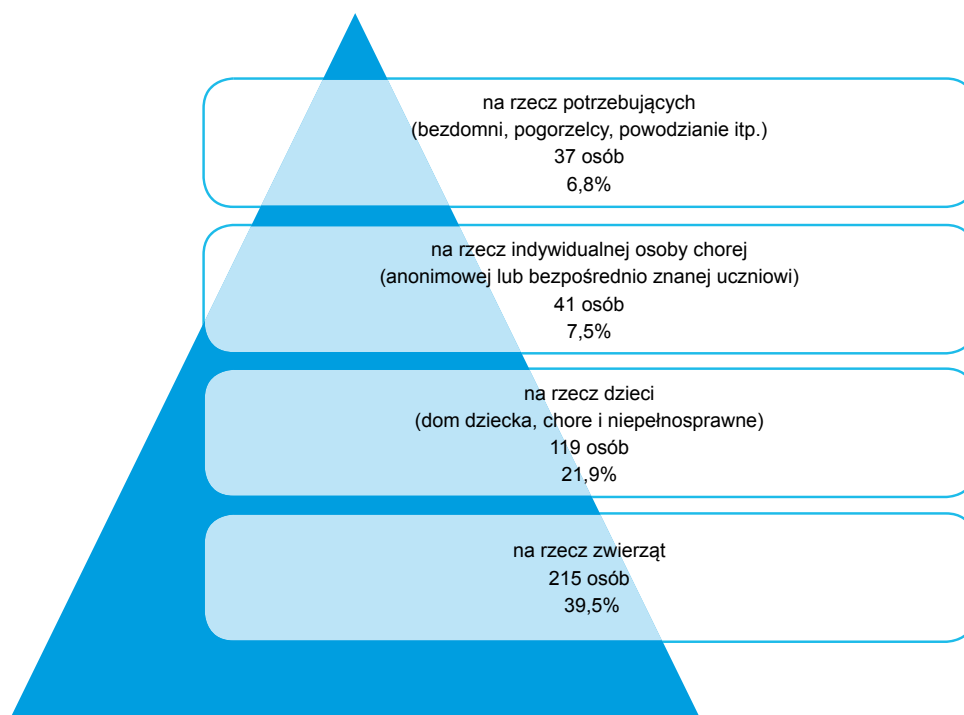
na rzecz potrzebujących
(bezdomni, pogorzelcy, powodzianie itp.)
37 osób
6,8%

na rzecz indywidualnej osoby chorej
(anonimowej lub bezpośrednio znanej uczniowi)
41 osób
7,5%

na rzecz dzieci
(dom dziecka, chore i niepełnosprawne)
119 osób
21,9%

na rzecz zwierząt
215 osób
39,5%